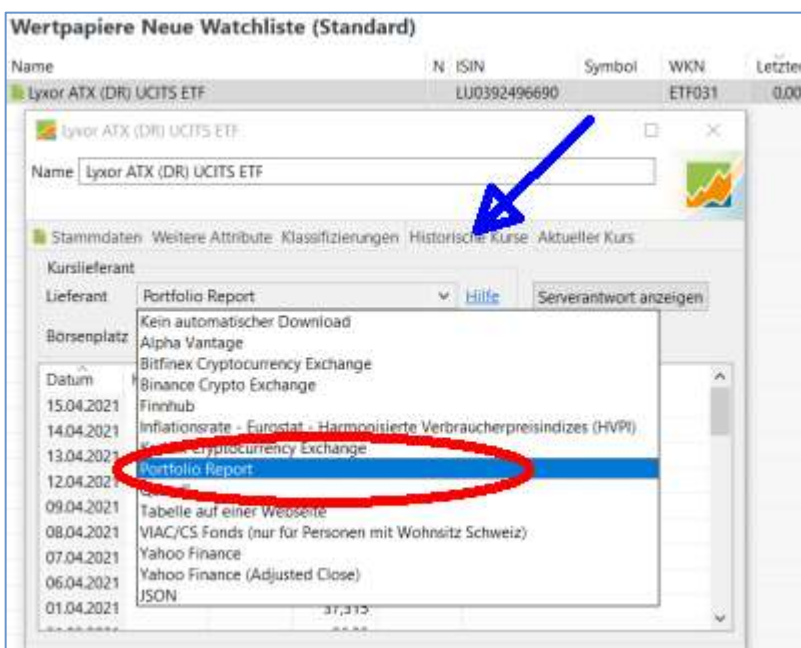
Wertpapiere Neue Watchliste (Standard)

| Name | N | ISIN | Symbol | WKN | Letzte |
|---|---|---|---|---|---|
| Lyxor ATX (DR) UCITS ETF | | LU0392496690 | | ETF031 | 0,00 |

Lyxor ATX (DR) UCITS ETF

Name Lyxor ATX (DR) UCITS ETF

Stammdaten Weitere Attribute Klassifizierungen Historische Kurse Aktueller Kurs

Kurslieferant

Lieferant Portfolio Report Hilfe Serverantwort anzeigen

Börsenplatz

Kein automatischer Download
Alpha Vantage
Bitfinex Cryptocurrency Exchange
Binance Crypto Exchange
Finnhub
Inflationsrate - Eurostat - Harmonisierte Verbraucherpreisindizes (HVPI)
K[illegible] Cryptocurrency Exchange
Portfolio Report
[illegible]
Tabelle auf einer Webseite
VIAC/CS Fonds (nur für Personen mit Wohnsitz Schweiz)
Yahoo Finance
Yahoo Finance (Adjusted Close)
JSON

Datum
15.04.2021
14.04.2021
13.04.2021
12.04.2021
09.04.2021
08.04.2021
07.04.2021
06.04.2021
01.04.2021

37,315